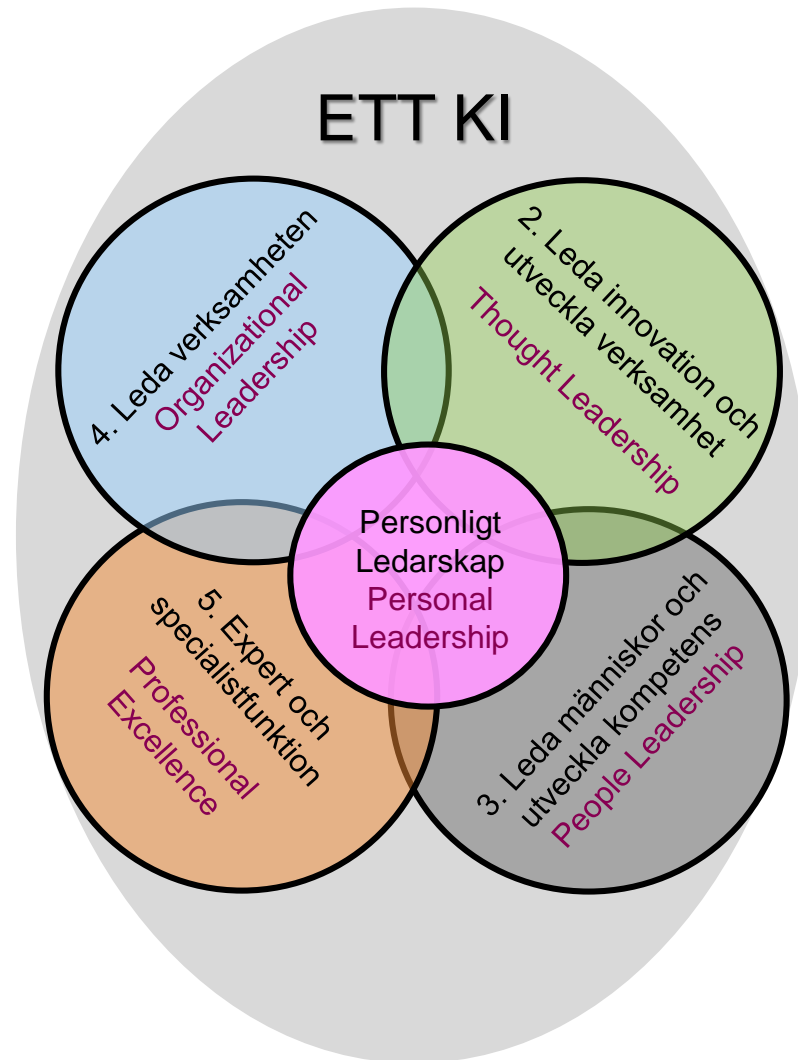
ETT KI

4. Leda verksamheten
Organizational Leadership

2. Leda innovation och utveckla verksamhet
Thought Leadership

Personligt Ledarskap
Personal Leadership

5. Expert och specialistfunktion
Professional Excellence

3. Leda människor och utveckla kompetens
People Leadership